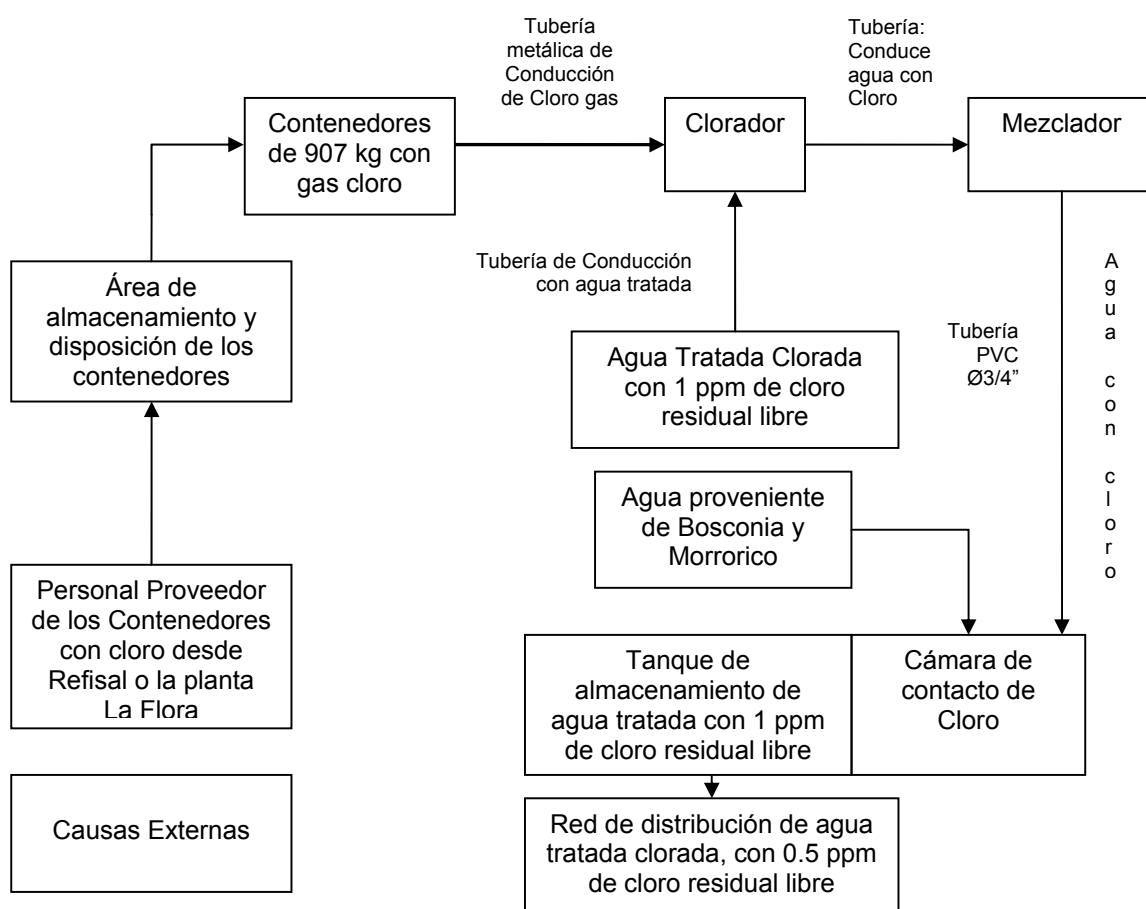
Tubería metálica de Conducción de Cloro gas

Tubería: Conduce agua con Cloro

Contenedores de 907 kg con gas cloro

Clorador

Mezclador

Área de almacenamiento y disposición de los contenedores

Tubería de Conducción con agua tratada

Agua Tratada Clorada con 1 ppm de cloro residual libre

Tubería PVC Ø3/4"

Agua con cloro

Agua proveniente de Bosconia y Morrorico

Personal Proveedor de los Contenedores con cloro desde Refisal o la planta La Flora

Tanque de almacenamiento de agua tratada con 1 ppm de cloro residual libre

Cámara de contacto de Cloro

Causas Externas

Red de distribución de agua tratada clorada, con 0.5 ppm de cloro residual libre